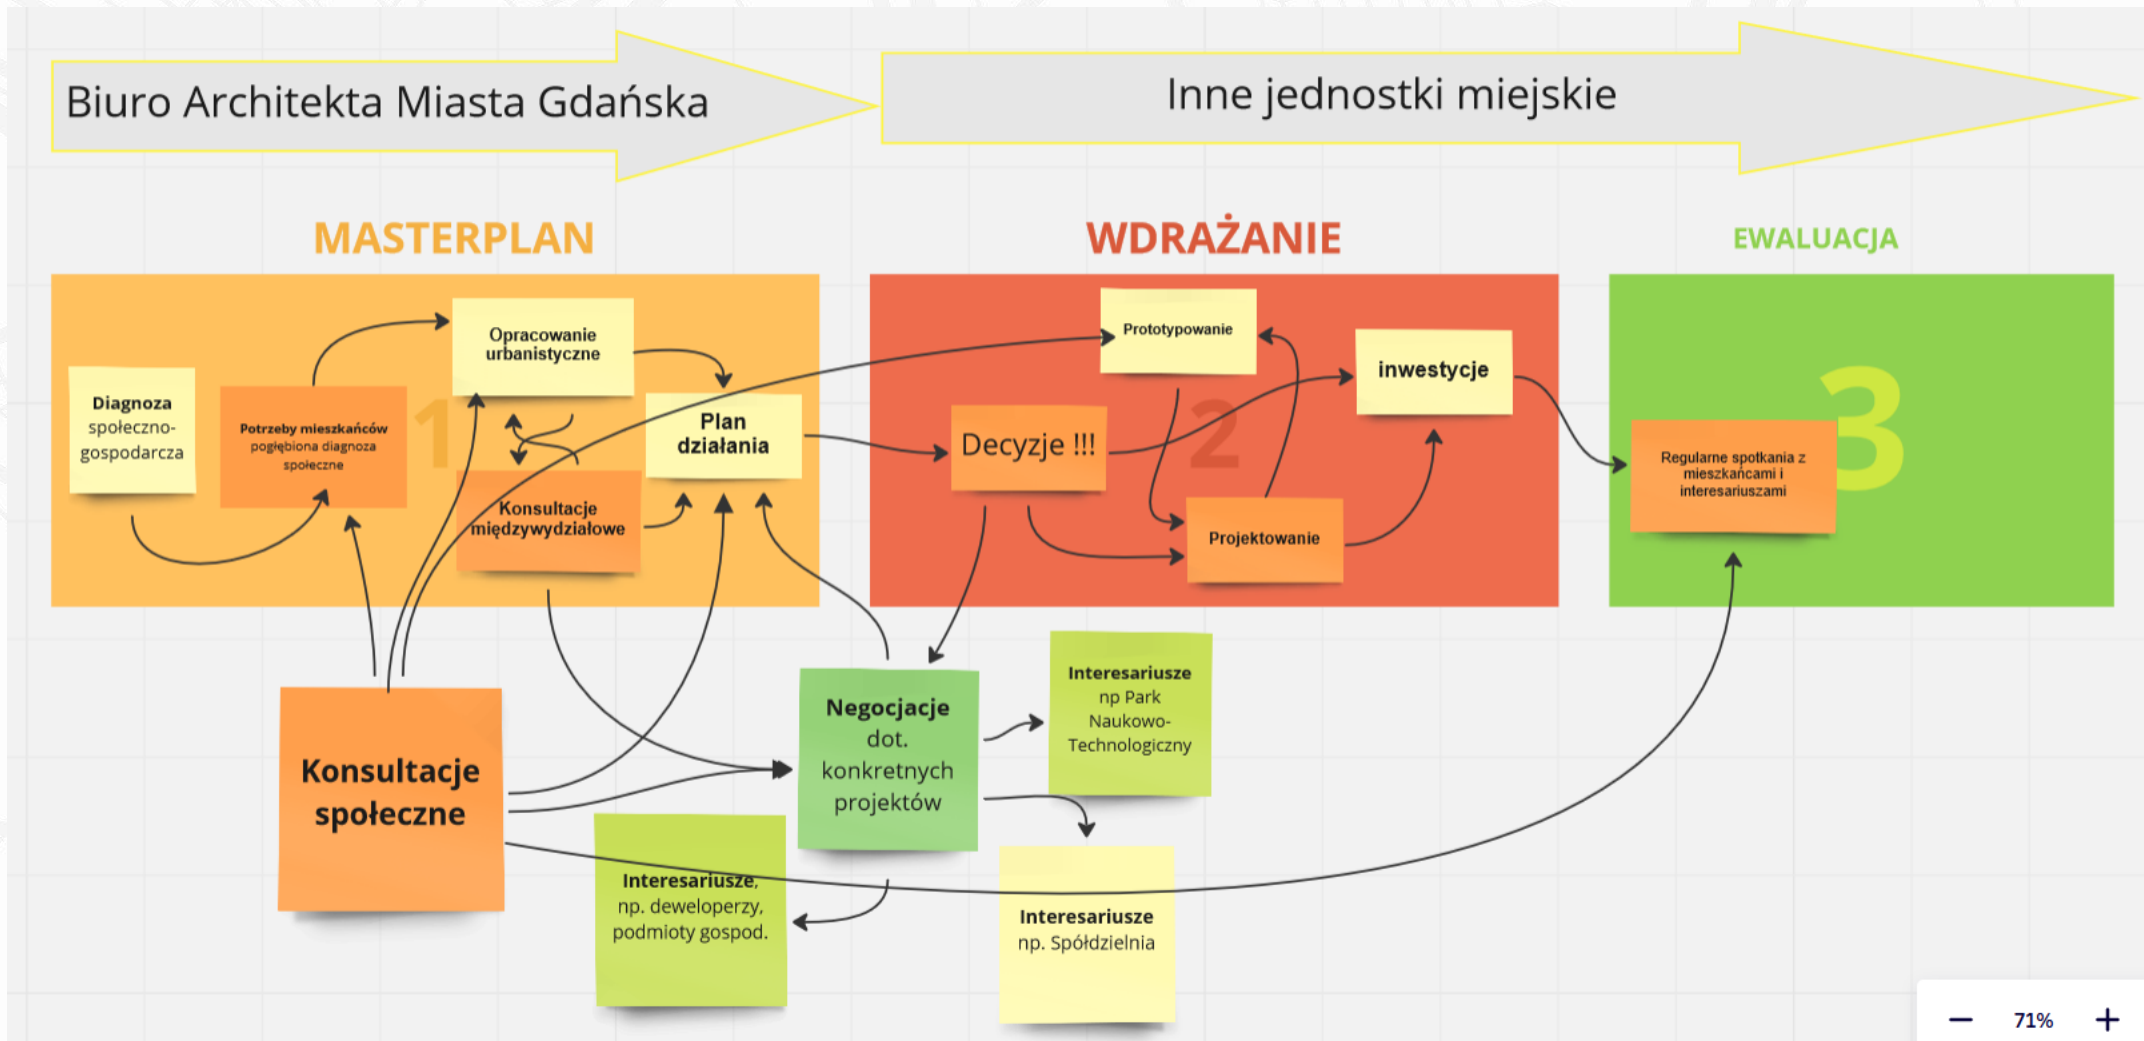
Biuro Architekta Miasta Gdańska

Inne jednostki miejskie

MASTERPLAN

WDRAŻANIE

EWALUACJA

1

Diagnoza społeczno-gospodarcza

Potrzeby mieszkańców pogłębiona diagnoza społeczne

Opracowanie urbanistyczne

Konsultacje międzywydziałowe

Plan działania

2

Prototypowanie

inwestycje

Decyzje !!!

Projektowanie

3

Regularne spotkania z mieszkańcami i interesariuszami

Konsultacje społeczne

Negocjacje dot. konkretnych projektów

Interesariusze np Park Naukowo-Technologiczny

Interesariusze, np. deweloperzy, podmioty gospod.

Interesariusze np. Spółdzielnia

—  71%  +